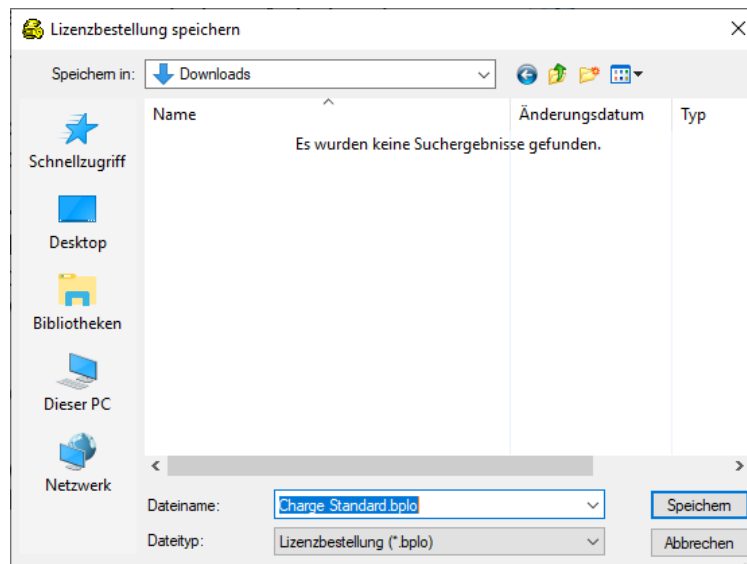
Lizenzbestellung speichern

Speichern in: Downloads

Name

Änderungsdatum

Typ

Es wurden keine Suchergebnisse gefunden.

Schnellzugriff

Desktop

Bibliotheken

Dieser PC

Netzwerk

Dateiname: Charge Standard.bplo

Dateityp: Lizenzbestellung (*.bplo)

Speichern

Abbrechen